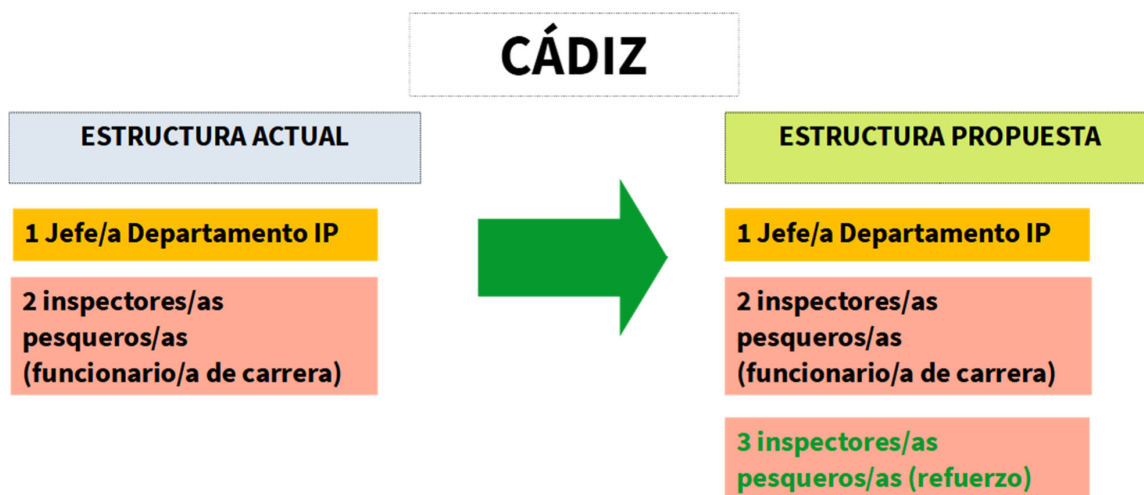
CÁDIZ

ESTRUCTURA ACTUAL

1 Jefe/a Departamento IP

2 inspectores/as pesqueros/as (funcionario/a de carrera)

ESTRUCTURA PROPUESTA

1 Jefe/a Departamento IP

2 inspectores/as pesqueros/as (funcionario/a de carrera)

3 inspectores/as pesqueros/as (refuerzo)